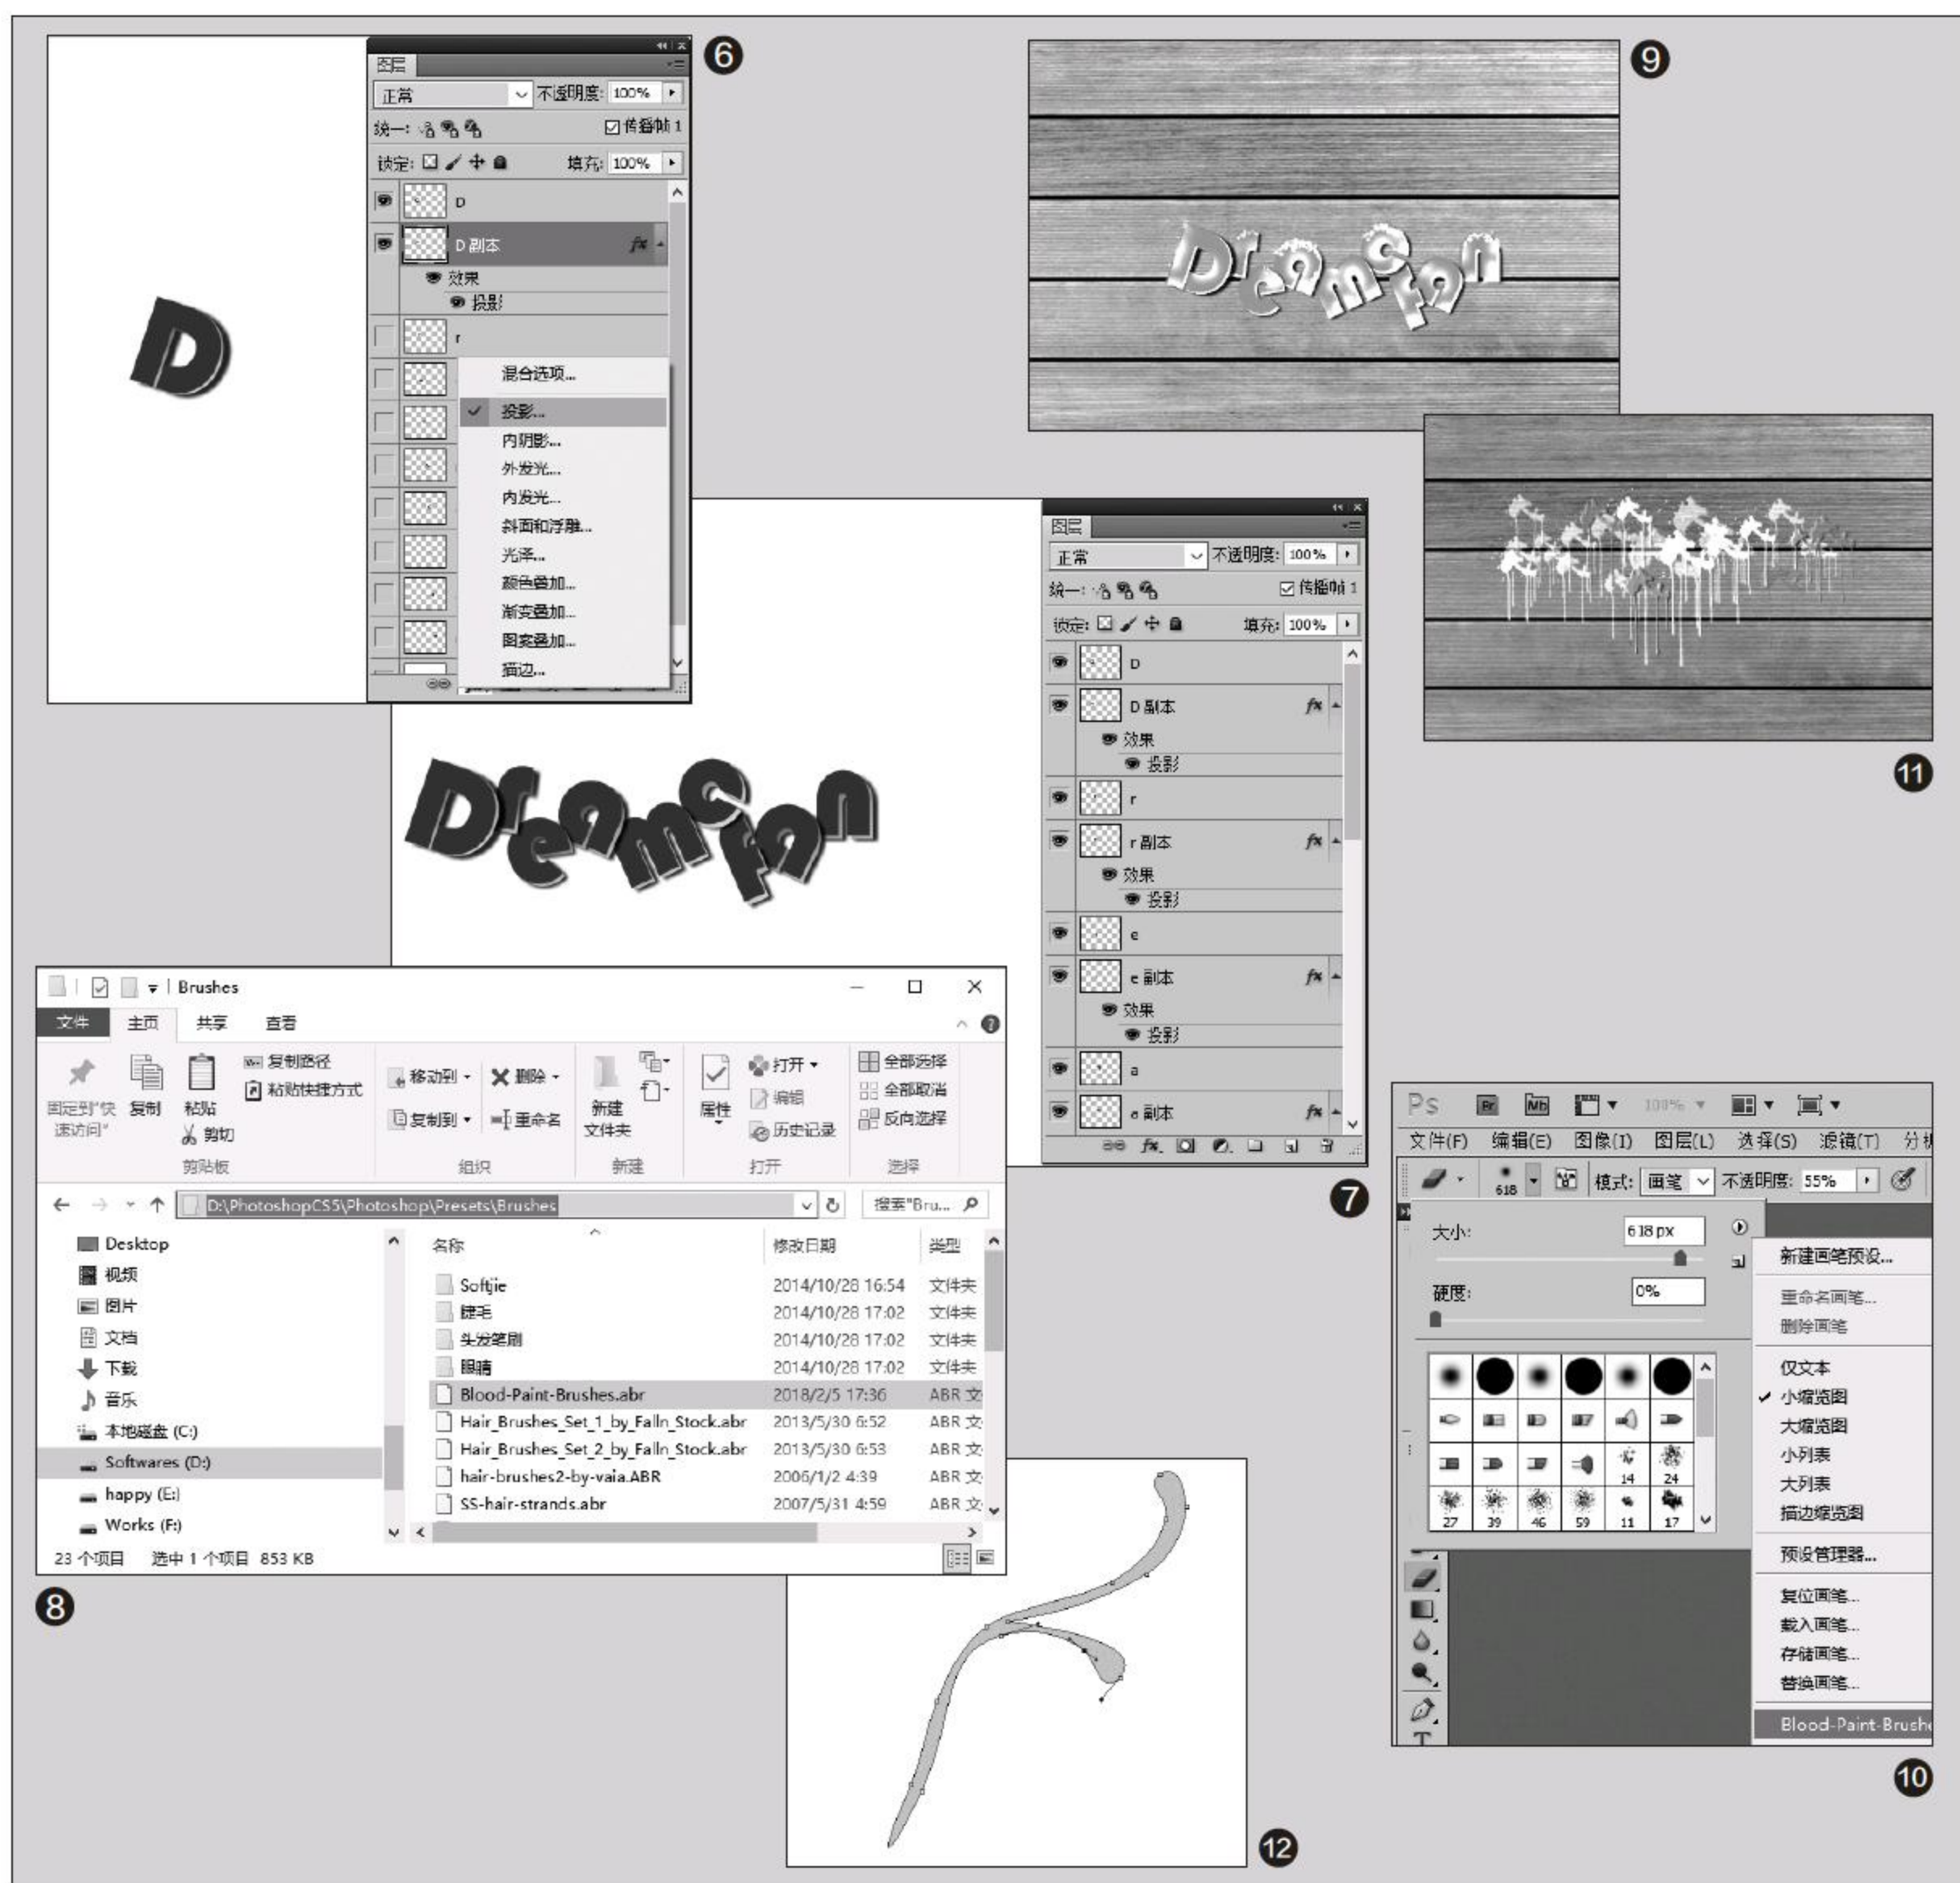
6

图层

正常 不透明度: 100%

统一: 传播帧 1

锁定: 填充: 100%

D

D 副本 fx

效果

投影

r

混合选项...

投影...

内阴影...

外发光...

内发光...

斜面和浮雕...

光泽...

颜色叠加...

渐变叠加...

图案叠加...

描边...

D

9

11

图层

正常 不透明度: 100%

统一: 传播帧 1

锁定: 填充: 100%

D

D 副本 fx

效果

投影

r

r 副本 fx

效果

投影

e

e 副本 fx

效果

投影

a

a 副本 fx

7

Brushes

文件 主页 共享 查看

固定到"快速访问" 复制 粘贴 复制路径 粘贴快捷方式 剪切

剪贴板

移动到 删除 复制到 重命名

组织

新建文件夹

新建

属性 打开 编辑 历史记录

打开

全部选择 全部取消 反向选择

选择

D:\PhotoshopCS5\Photoshop\Presets\Brushes

搜索"Bru...

Desktop

视频

图片

文档

下载

音乐

本地磁盘 (C:)

Softwares (D:)

happy (E:)

Works (F:)

| 名称 | 修改日期 | 类型 |
|---|---|---|
| Softjie | 2014/10/28 16:54 | 文件夹 |
| 睫毛 | 2014/10/28 17:02 | 文件夹 |
| 头发笔刷 | 2014/10/28 17:02 | 文件夹 |
| 眼睛 | 2014/10/28 17:02 | 文件夹 |
| Blood-Paint-Brushes.abr | 2018/2/5 17:36 | ABR 文 |
| Hair_Brushes_Set_1_by_Falln_Stock.abr | 2013/5/30 6:52 | ABR 文 |
| Hair_Brushes_Set_2_by_Falln_Stock.abr | 2013/5/30 6:53 | ABR 文 |
| hair-brushes2-by-vaia.ABR | 2006/1/2 4:39 | ABR 文 |
| SS-hair-strands.abr | 2007/5/31 4:59 | ABR 文 |

23 个项目 选中 1 个项目 853 KB

8

Ps Br Mb 100%

文件(F) 编辑(E) 图像(I) 图层(L) 选择(S) 滤镜(T) 分析

618 模式: 画笔 不透明度: 55%

大小: 618 px

硬度: 0%

14 24 27 39 46 59 11 17

新建画笔预设...

重命名画笔...

删除画笔

仅文本

小缩览图

大缩览图

小列表

大列表

描边缩览图

预设管理器...

复位画笔...

载入画笔...

存储画笔...

替换画笔...

Blood-Paint-Brushe

10

12